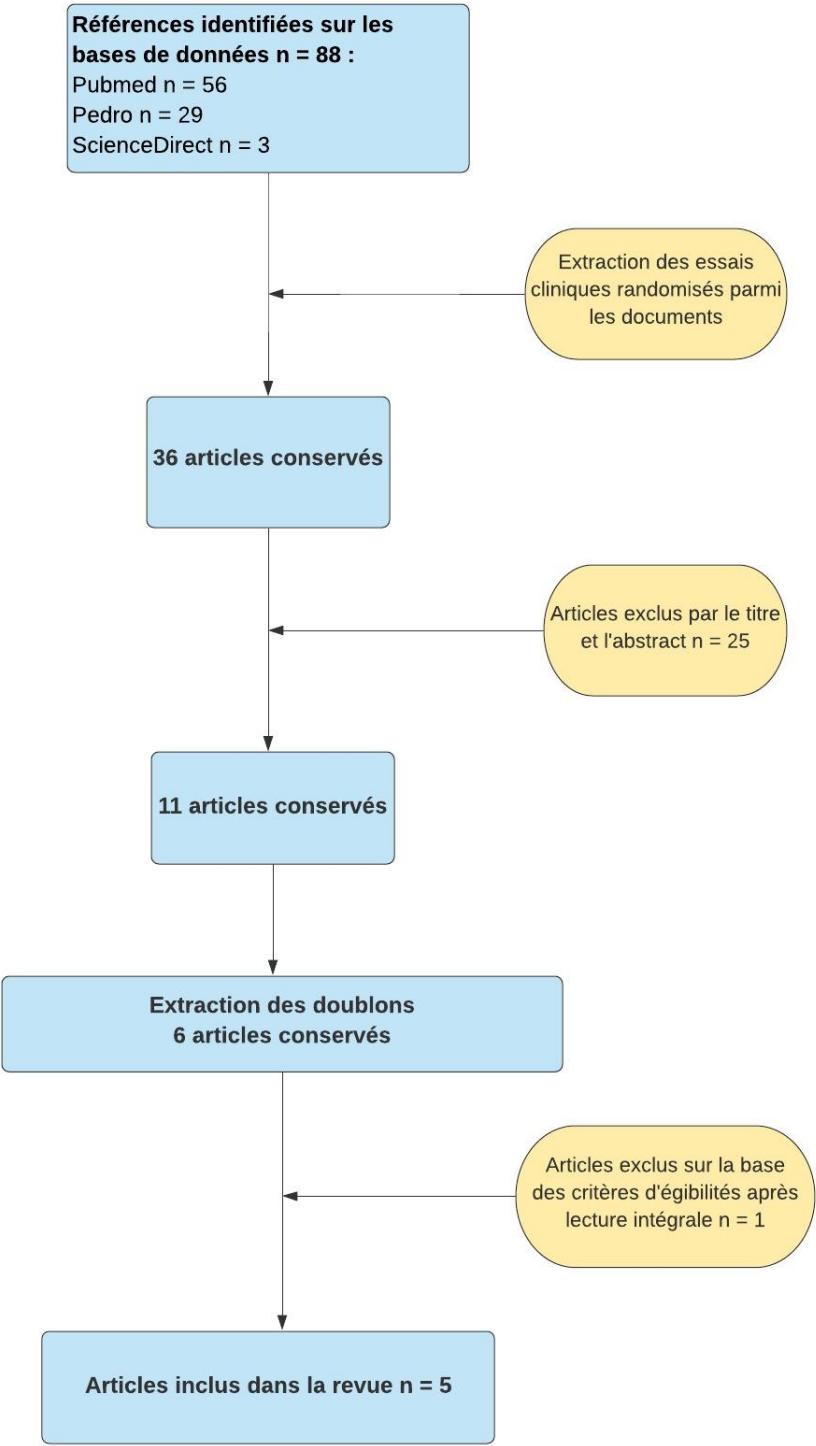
Références identifiées sur les bases de données n = 88 :
Pubmed n = 56
Pedro n = 29
ScienceDirect n = 3

Extraction des essais cliniques randomisés parmi les documents

36 articles conservés

Articles exclus par le titre et l'abstract n = 25

11 articles conservés

Extraction des doublons
6 articles conservés

Articles exclus sur la base des critères d'égibilités après lecture intégrale n = 1

Articles inclus dans la revue n = 5